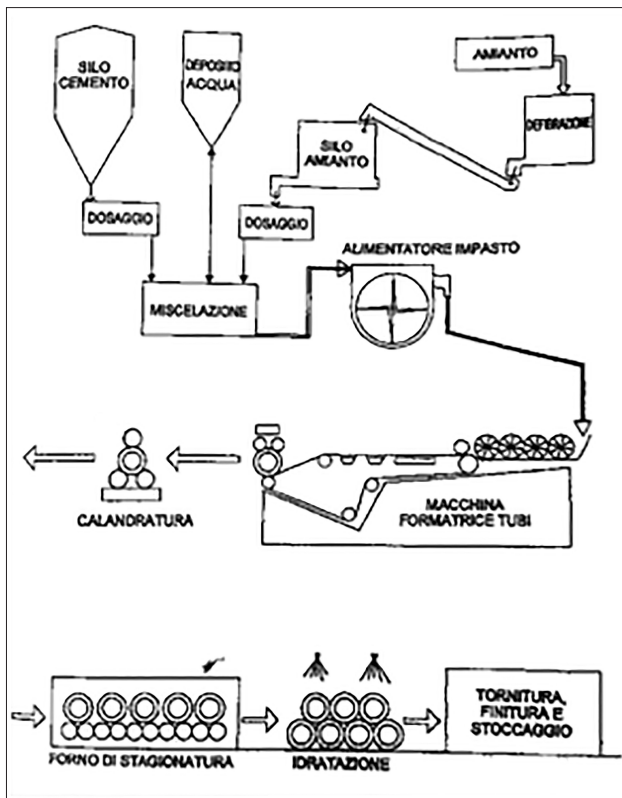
SILO CEMENTO

DEPOSITO ACQUA

AMIANTO

DEFIBRAZIONE

SILO AMIANTO

DOSAGGIO

DOSAGGIO

ALIMENTATORE IMPASTO

MISCELAZIONE

CALANDRATURA

MACCHINA FORMATRICE TUBI

FORNO DI STAGIONATURA

IDRATAZIONE

TORNITURA, FINITURA E STOCCAGGIO